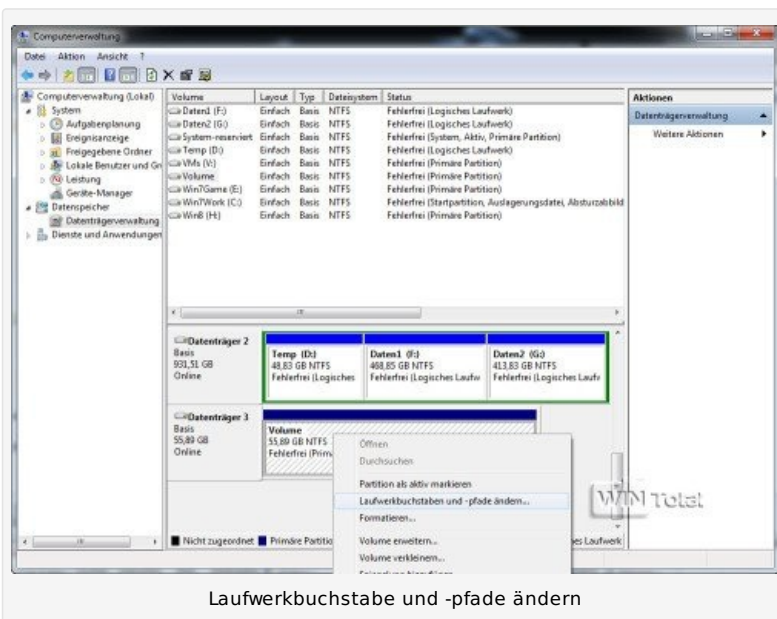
Computerverwaltung

Datei Aktion Ansicht ?

Computerverwaltung (Lokal)
System
Aufgabenplanung
Ereignisanzeige
Freigegebene Ordner
Lokale Benutzer und Gr
Leistung
Geräte-Manager
Datenspeicher
Datenträgerverwaltung
Dienste und Anwendungen

| Volume | Layout | Typ | Dateisystem | Status |
|---|---|---|---|---|
| Daten1 (F:) | Einfach | Basis | NTFS | Fehlerfrei (Logisches Laufwerk) |
| Daten2 (G:) | Einfach | Basis | NTFS | Fehlerfrei (Logisches Laufwerk) |
| System-reserviert | Einfach | Basis | NTFS | Fehlerfrei (System, Aktiv, Primäre Partition) |
| Temp (D:) | Einfach | Basis | NTFS | Fehlerfrei (Logisches Laufwerk) |
| VMs (V:) | Einfach | Basis | NTFS | Fehlerfrei (Primäre Partition) |
| Volume | Einfach | Basis | NTFS | Fehlerfrei (Primäre Partition) |
| Win7Game (E:) | Einfach | Basis | NTFS | Fehlerfrei (Primäre Partition) |
| Win7Work (C:) | Einfach | Basis | NTFS | Fehlerfrei (Startpartition, Auslagerungsdatei, Absturzabbild |
| Win8 (H:) | Einfach | Basis | NTFS | Fehlerfrei (Primäre Partition) |

Aktionen
Datenträgerverwaltung
Weitere Aktionen

Datenträger 2
Basis
931,51 GB
Online

Temp (D:)
48,83 GB NTFS
Fehlerfrei (Logisches

Daten1 (F:)
468,85 GB NTFS
Fehlerfrei (Logisches Laufw

Daten2 (G:)
413,83 GB NTFS
Fehlerfrei (Logisches Laufv

Datenträger 3
Basis
55,89 GB
Online

Volume
55,89 GB NTFS
Fehlerfrei (Prim

Öffnen
Durchsuchen
Partition als aktiv markieren
Laufwerkbuchstaben und -pfade ändern...
Formatieren...
Volume erweitern...
Volume verkleinern...
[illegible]

Nicht zugeordnet Primäre Partitio
es Laufwerk

WIN Total

Laufwerkbuchstabe und -pfade ändern